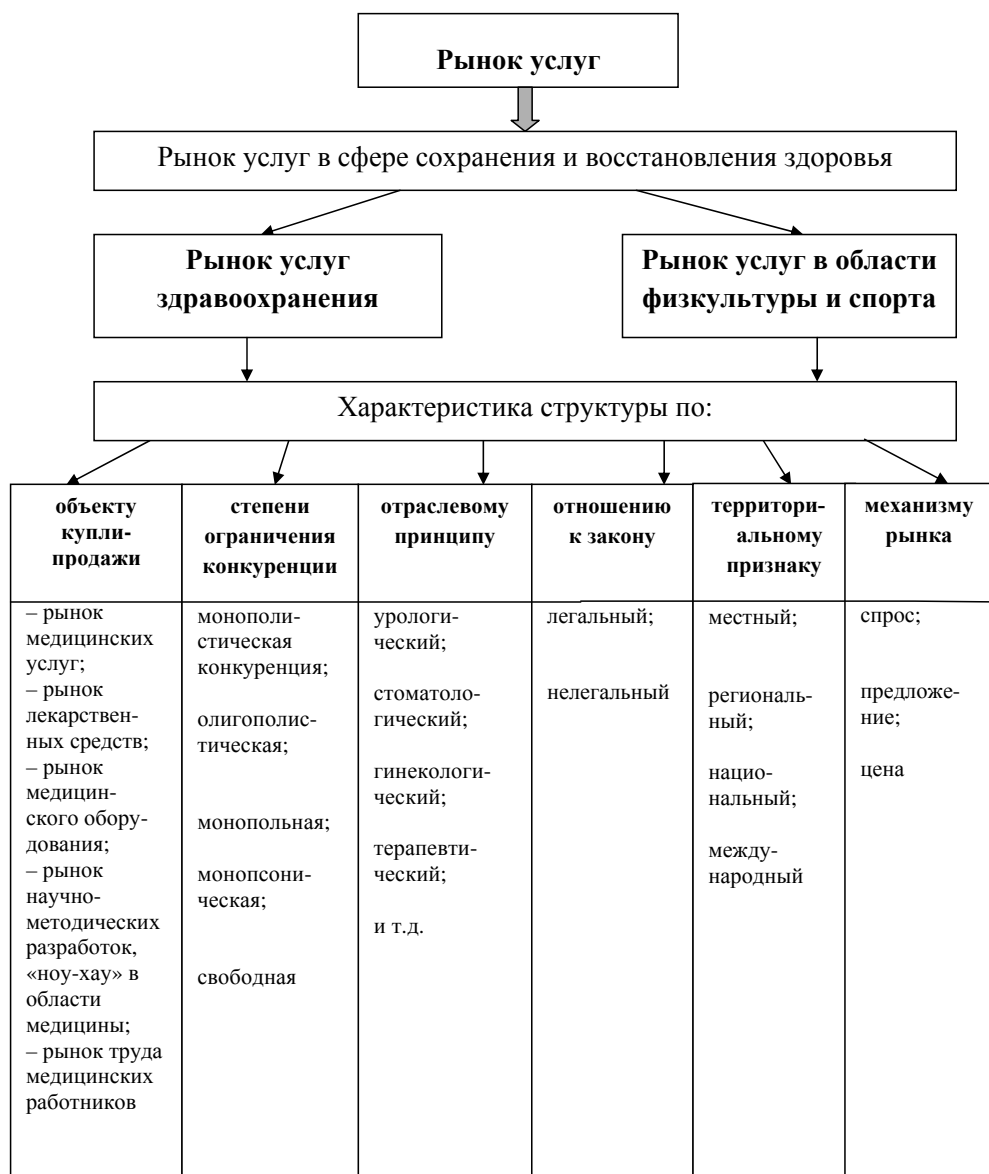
Рынок услуг

Рынок услуг в сфере сохранения и восстановления здоровья

Рынок услуг здравоохранения

Рынок услуг в области физкультуры и спорта

Характеристика структуры по:

| объекту купли-продажи | степени ограничения конкуренции | отраслевому принципу | отношению к закону | территориальному признаку | механизму рынка |
|---|---|---|---|---|---|
| – рынок медицинских услуг; – рынок лекарственных средств; – рынок медицинского оборудования; – рынок научно-методических разработок, «ноу-хау» в области медицины; – рынок труда медицинских работников | монополистическая конкуренция; олигополистическая; монопольная; монопсоническая; свободная | урологический; стоматологический; гинекологический; терапевтический; и т.д. | легальный; нелегальный | местный; региональный; национальный; международный | спрос; предложение; цена |